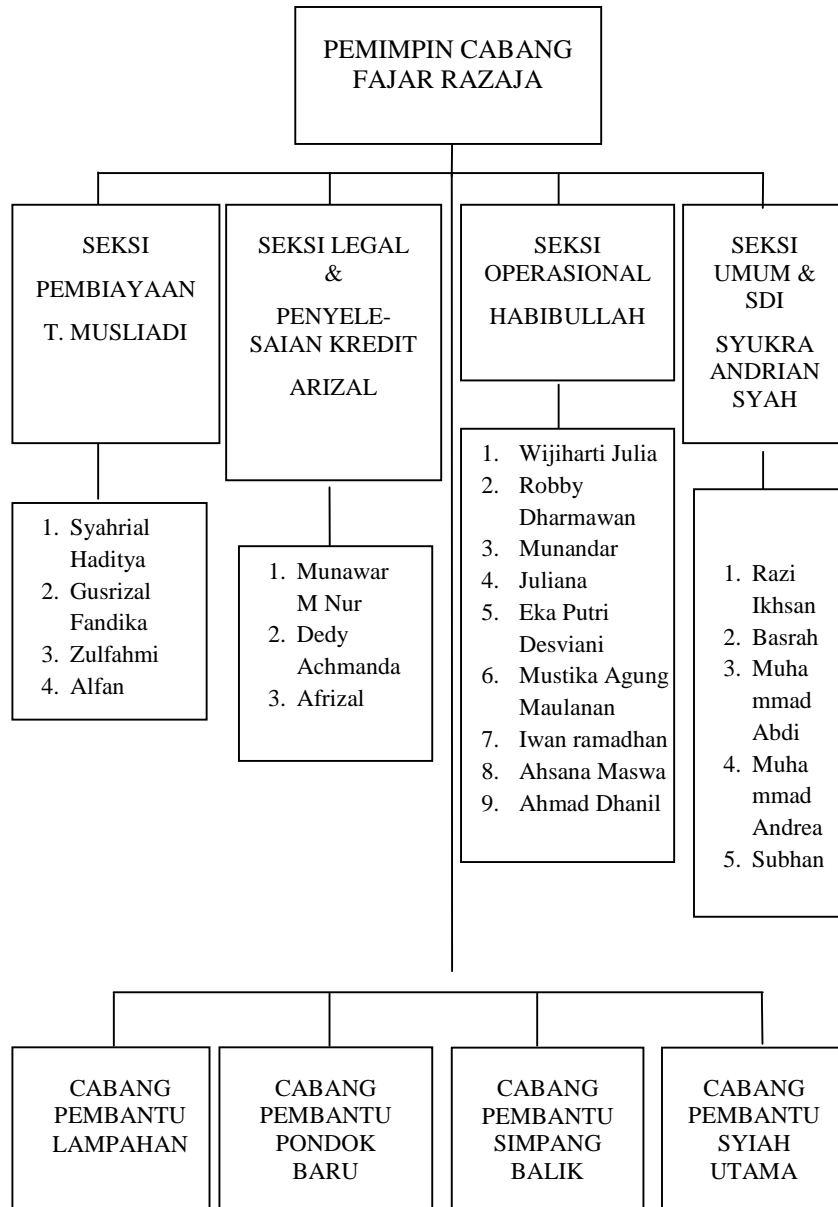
PEMIMPIN CABANG
FAJAR RAZAJA

SEKSI
PEMBIAYAAN
T. MUSLIADI

1. Syahrial Haditya
2. Gusrizal Fandika
3. Zulfahmi
4. Alfan

SEKSI LEGAL
&
PENYELESAIAN KREDIT
ARIZAL

1. Munawar M Nur
2. Dedy Achmanda
3. Afrizal

SEKSI
OPERASIONAL
HABIBULLAH

1. Wijiharti Julia
2. Robby Dharmawan
3. Munandar
4. Juliana
5. Eka Putri Desviani
6. Mustika Agung Maulanan
7. Iwan ramadhan
8. Ahsana Maswa
9. Ahmad Dhanil

SEKSI
UMUM &
SDI
SYUKRA
ANDRIAN
SYAH

1. Razi Ikhsan
2. Basrah
3. Muhammad Abdi
4. Muhammad Andrea
5. Subhan

CABANG
PEMBANTU
LAMPAHAN

CABANG
PEMBANTU
PONDOK
BARU

CABANG
PEMBANTU
SIMPANG
BALIK

CABANG
PEMBANTU
SYIAH
UTAMA